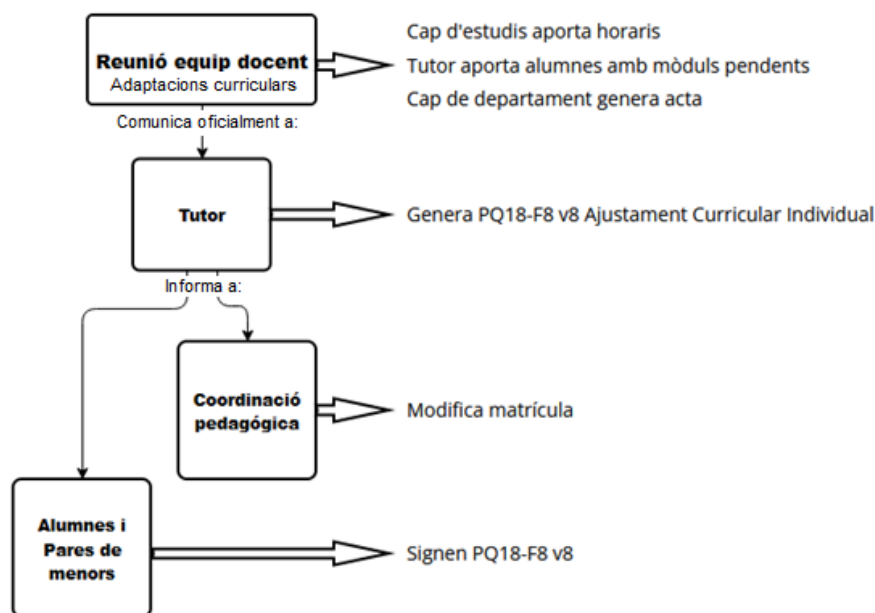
Reunió equip docent
Adaptacions curriculars

Cap d'estudis aporta horaris
Tutor aporta alumnes amb mòduls pendents
Cap de departament genera acta

Comunica oficialment a:

Tutor

Genera PQ18-F8 v8 Ajustament Curricular Individual

Informa a:

Coordinació pedagógica

Modifica matrícula

Alumnes i Pares de menors

Signen PQ18-F8 v8